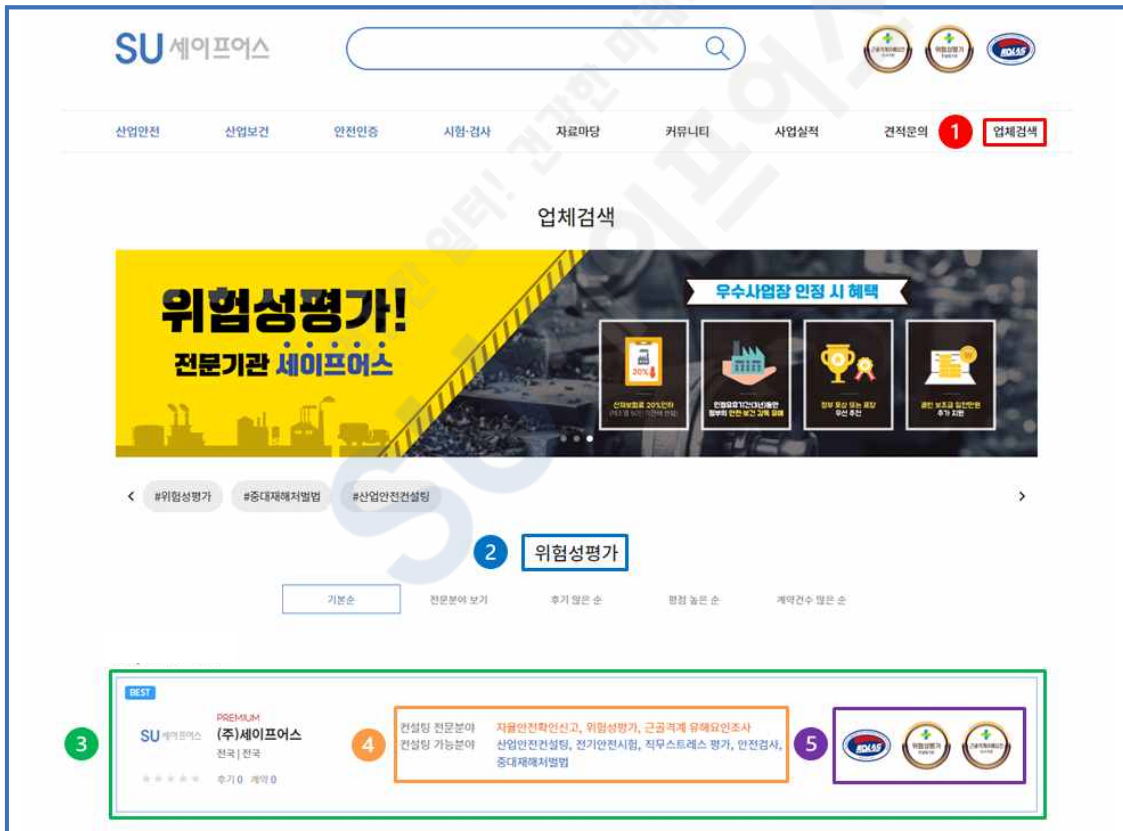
SU 세이프어스

산업안전 산업보건 안전인증 시험·검사 자료마당 커뮤니티 사업실적 견적문의 1 업체검색

업체검색

위험성평가!
전문기관 세이프어스

우수사업장 인정 시 혜택

산재보험료 20%인하

정부의 안전·보건 감독 유예

정부 포상 또는 표창 우선 추천

클린 보조금 일정한도 추가 지원

#위험성평가 #중대재해처벌법 #산업안전컨설팅

2 위험성평가

기본순 전문분야 보기 후기 많은 순 평점 높은 순 계약건수 많은 순

3

BEST

SU 세이프어스

PREMIUM
(주)세이프어스
전국 | 전국

후기 0 계약 0

4 컨설팅 전문분야 자율안전확인신고, 위험성평가, 근골격계 유해요인조사
컨설팅 가능분야 산업안전컨설팅, 전기안전시험, 직무스트레스 평가, 안전검사, 중대재해처벌법

5